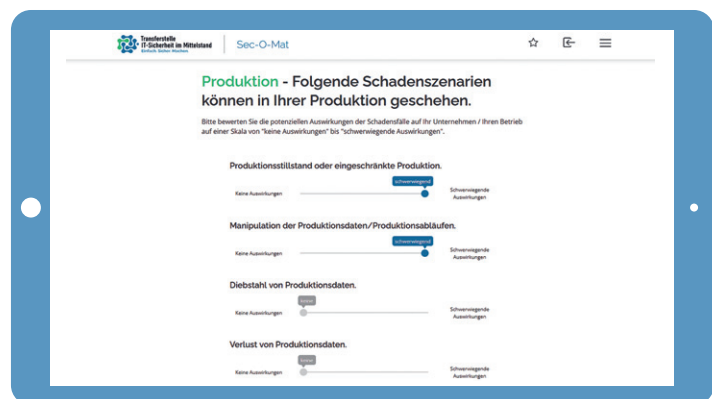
Transferstelle IT-Sicherheit im Mittelstand
Einfach. Sicher. Machen.

Sec-O-Mat

Produktion - Folgende Schadenszenarien können in Ihrer Produktion geschehen.

Bitte bewerten Sie die potenziellen Auswirkungen der Schadensfälle auf Ihr Unternehmen / Ihren Betrieb auf einer Skala von "keine Auswirkungen" bis "schwerwiegende Auswirkungen".

Produktionsstillstand oder eingeschränkte Produktion.

schwerwiegend

Keine Auswirkungen

Schwerwiegende Auswirkungen

Manipulation der Produktionsdaten/Produktionsabläufen.

schwerwiegend

Keine Auswirkungen

Schwerwiegende Auswirkungen

Diebstahl von Produktionsdaten.

keine

Keine Auswirkungen

Schwerwiegende Auswirkungen

Verlust von Produktionsdaten.

keine

Keine Auswirkungen

Schwerwiegende Auswirkungen